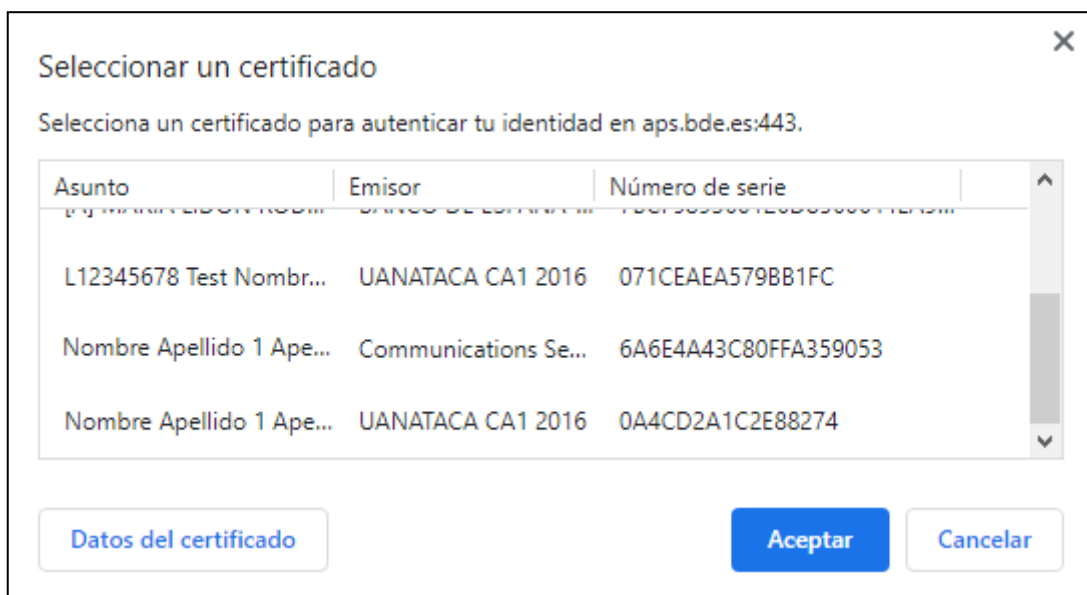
Seleccionar un certificado

×

Selecciona un certificado para autenticar tu identidad en aps.bde.es:443.

| Asunto | Emisor | Número de serie |
|---|---|---|
| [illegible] | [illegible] | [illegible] |
| L12345678 Test Nombr... | UANATACA CA1 2016 | 071CEAEA579BB1FC |
| Nombre Apellido 1 Ape... | Communications Se... | 6A6E4A43C80FFA359053 |
| Nombre Apellido 1 Ape... | UANATACA CA1 2016 | 0A4CD2A1C2E88274 |

Datos del certificado

Aceptar

Cancelar